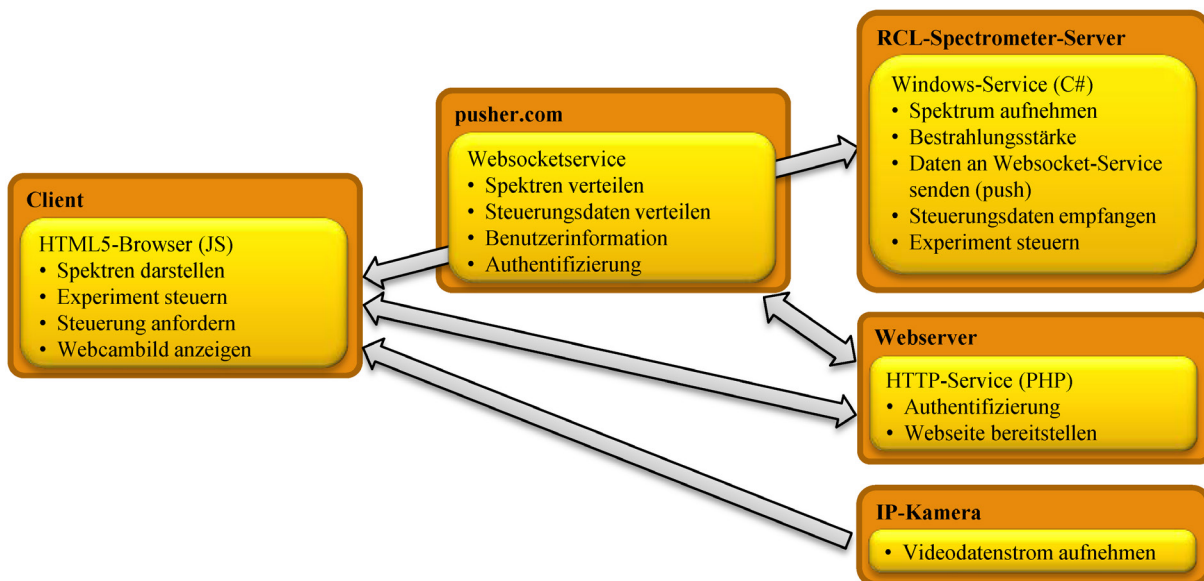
Client

HTML5-Browser (JS)
• Spektren darstellen
• Experiment steuern
• Steuerung anfordern
• Webcambild anzeigen

pusher.com

Websocketservice
• Spektren verteilen
• Steuerungsdaten verteilen
• Benutzerinformation
• Authentifizierung

RCL-Spectrometer-Server

Windows-Service (C#)
• Spektrum aufnehmen
• Bestrahlungsstärke
• Daten an Websocket-Service senden (push)
• Steuerungsdaten empfangen
• Experiment steuern

Webserver

HTTP-Service (PHP)
• Authentifizierung
• Webseite bereitstellen

IP-Kamera

• Videodatenstrom aufnehmen